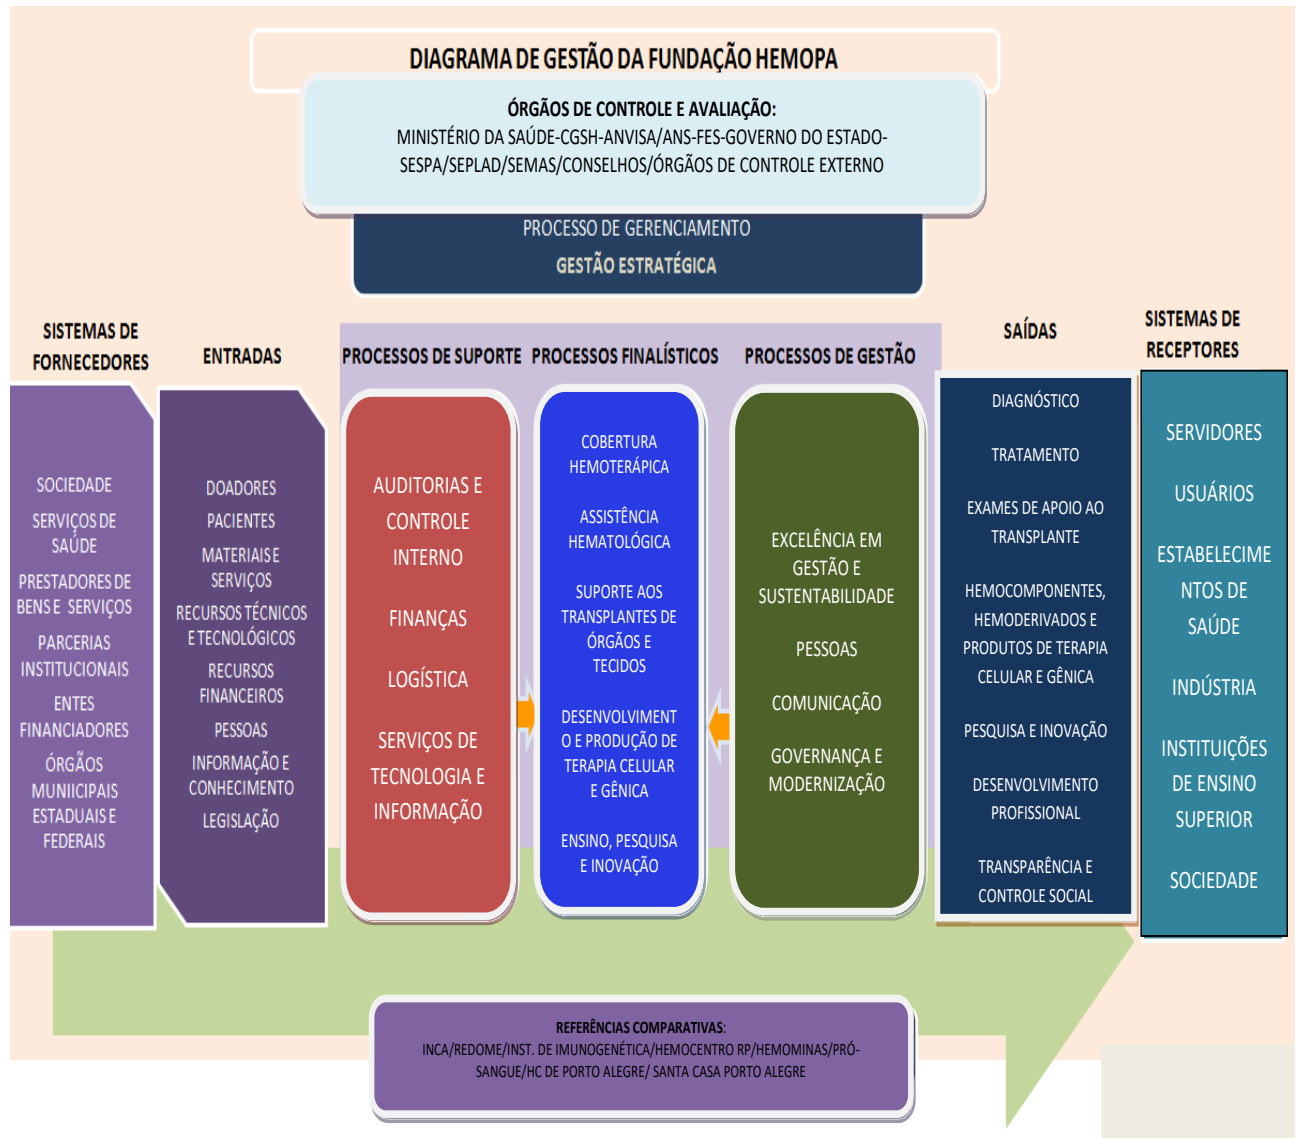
DIAGRAMA DE GESTÃO DA FUNDAÇÃO HEMOPA

ÓRGÃOS DE CONTROLE E AVALIAÇÃO:
MINISTÉRIO DA SAÚDE-CGSH-ANVISA/ANS-FES-GOVERNO DO ESTADO-SESPA/SEPLAD/SEMAS/CONSELHOS/ÓRGÃOS DE CONTROLE EXTERNO

PROCESSO DE GERENCIAMENTO
GESTÃO ESTRATÉGICA

SISTEMAS DE FORNECEDORES

SOCIEDADE
SERVIÇOS DE SAÚDE
PRESTADORES DE BENS E SERVIÇOS
PARCERIAS INSTITUCIONAIS
ENTES FINANCIADORES
ÓRGÃOS MUNIICIPAIS ESTADUAIS E FEDERAIS

ENTRADAS

DOADORES
PACIENTES
MATERIAIS E SERVIÇOS
RECURSOS TÉCNICOS E TECNOLÓGICOS
RECURSOS FINANCEIROS
PESSOAS
INFORMAÇÃO E CONHECIMENTO
LEGISLAÇÃO

PROCESSOS DE SUPORTE

AUDITORIAS E CONTROLE INTERNO
FINANÇAS
LOGÍSTICA
SERVIÇOS DE TECNOLOGIA E INFORMAÇÃO

PROCESSOS FINALÍSTICOS

COBERTURA HEMOTERÁPICA
ASSISTÊNCIA HEMATOLÓGICA
SUPORTE AOS TRANSPLANTES DE ÓRGÃOS E TECIDOS
DESENVOLVIMENTO E PRODUÇÃO DE TERAPIA CELULAR E GÊNICA
ENSINO, PESQUISA E INOVAÇÃO

PROCESSOS DE GESTÃO

EXCELÊNCIA EM GESTÃO E SUSTENTABILIDADE
PESSOAS
COMUNICAÇÃO
GOVERNANÇA E MODERNIZAÇÃO

SAÍDAS

DIAGNÓSTICO
TRATAMENTO
EXAMES DE APOIO AO TRANSPLANTE
HEMOCOMPONENTES, HEMODERIVADOS E PRODUTOS DE TERAPIA CELULAR E GÊNICA
PESQUISA E INOVAÇÃO
DESENVOLVIMENTO PROFISSIONAL
TRANSPARÊNCIA E CONTROLE SOCIAL

SISTEMAS DE RECEPTORES

SERVIDORES
USUÁRIOS
ESTABELECIMENTOS DE SAÚDE
INDÚSTRIA
INSTITUIÇÕES DE ENSINO SUPERIOR
SOCIEDADE

REFERÊNCIAS COMPARATIVAS:
INCA/REDOME/INST. DE IMUNOGENÉTICA/HEMOCENTRO RP/HEMOMINAS/PRÓ-SANGUE/HC DE PORTO ALEGRE/ SANTA CASA PORTO ALEGRE